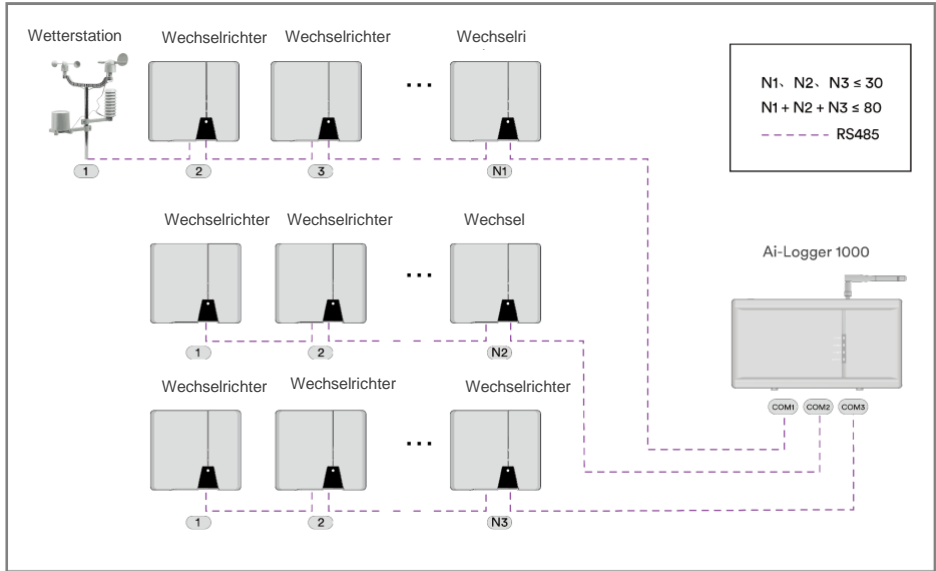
Wetterstation

Wechselrichter

Wechselrichter

Wechselri

1

2

3

N1

N1、N2、N3 ≤ 30

N1 + N2 + N3 ≤ 80

RS485

Wechselrichter

Wechselrichter

Wechsel

1

2

N2

Ai-Logger 1000

Wechselrichter

Wechselrichter

Wechselrichter

COM1

COM2

COM3

1

2

N3